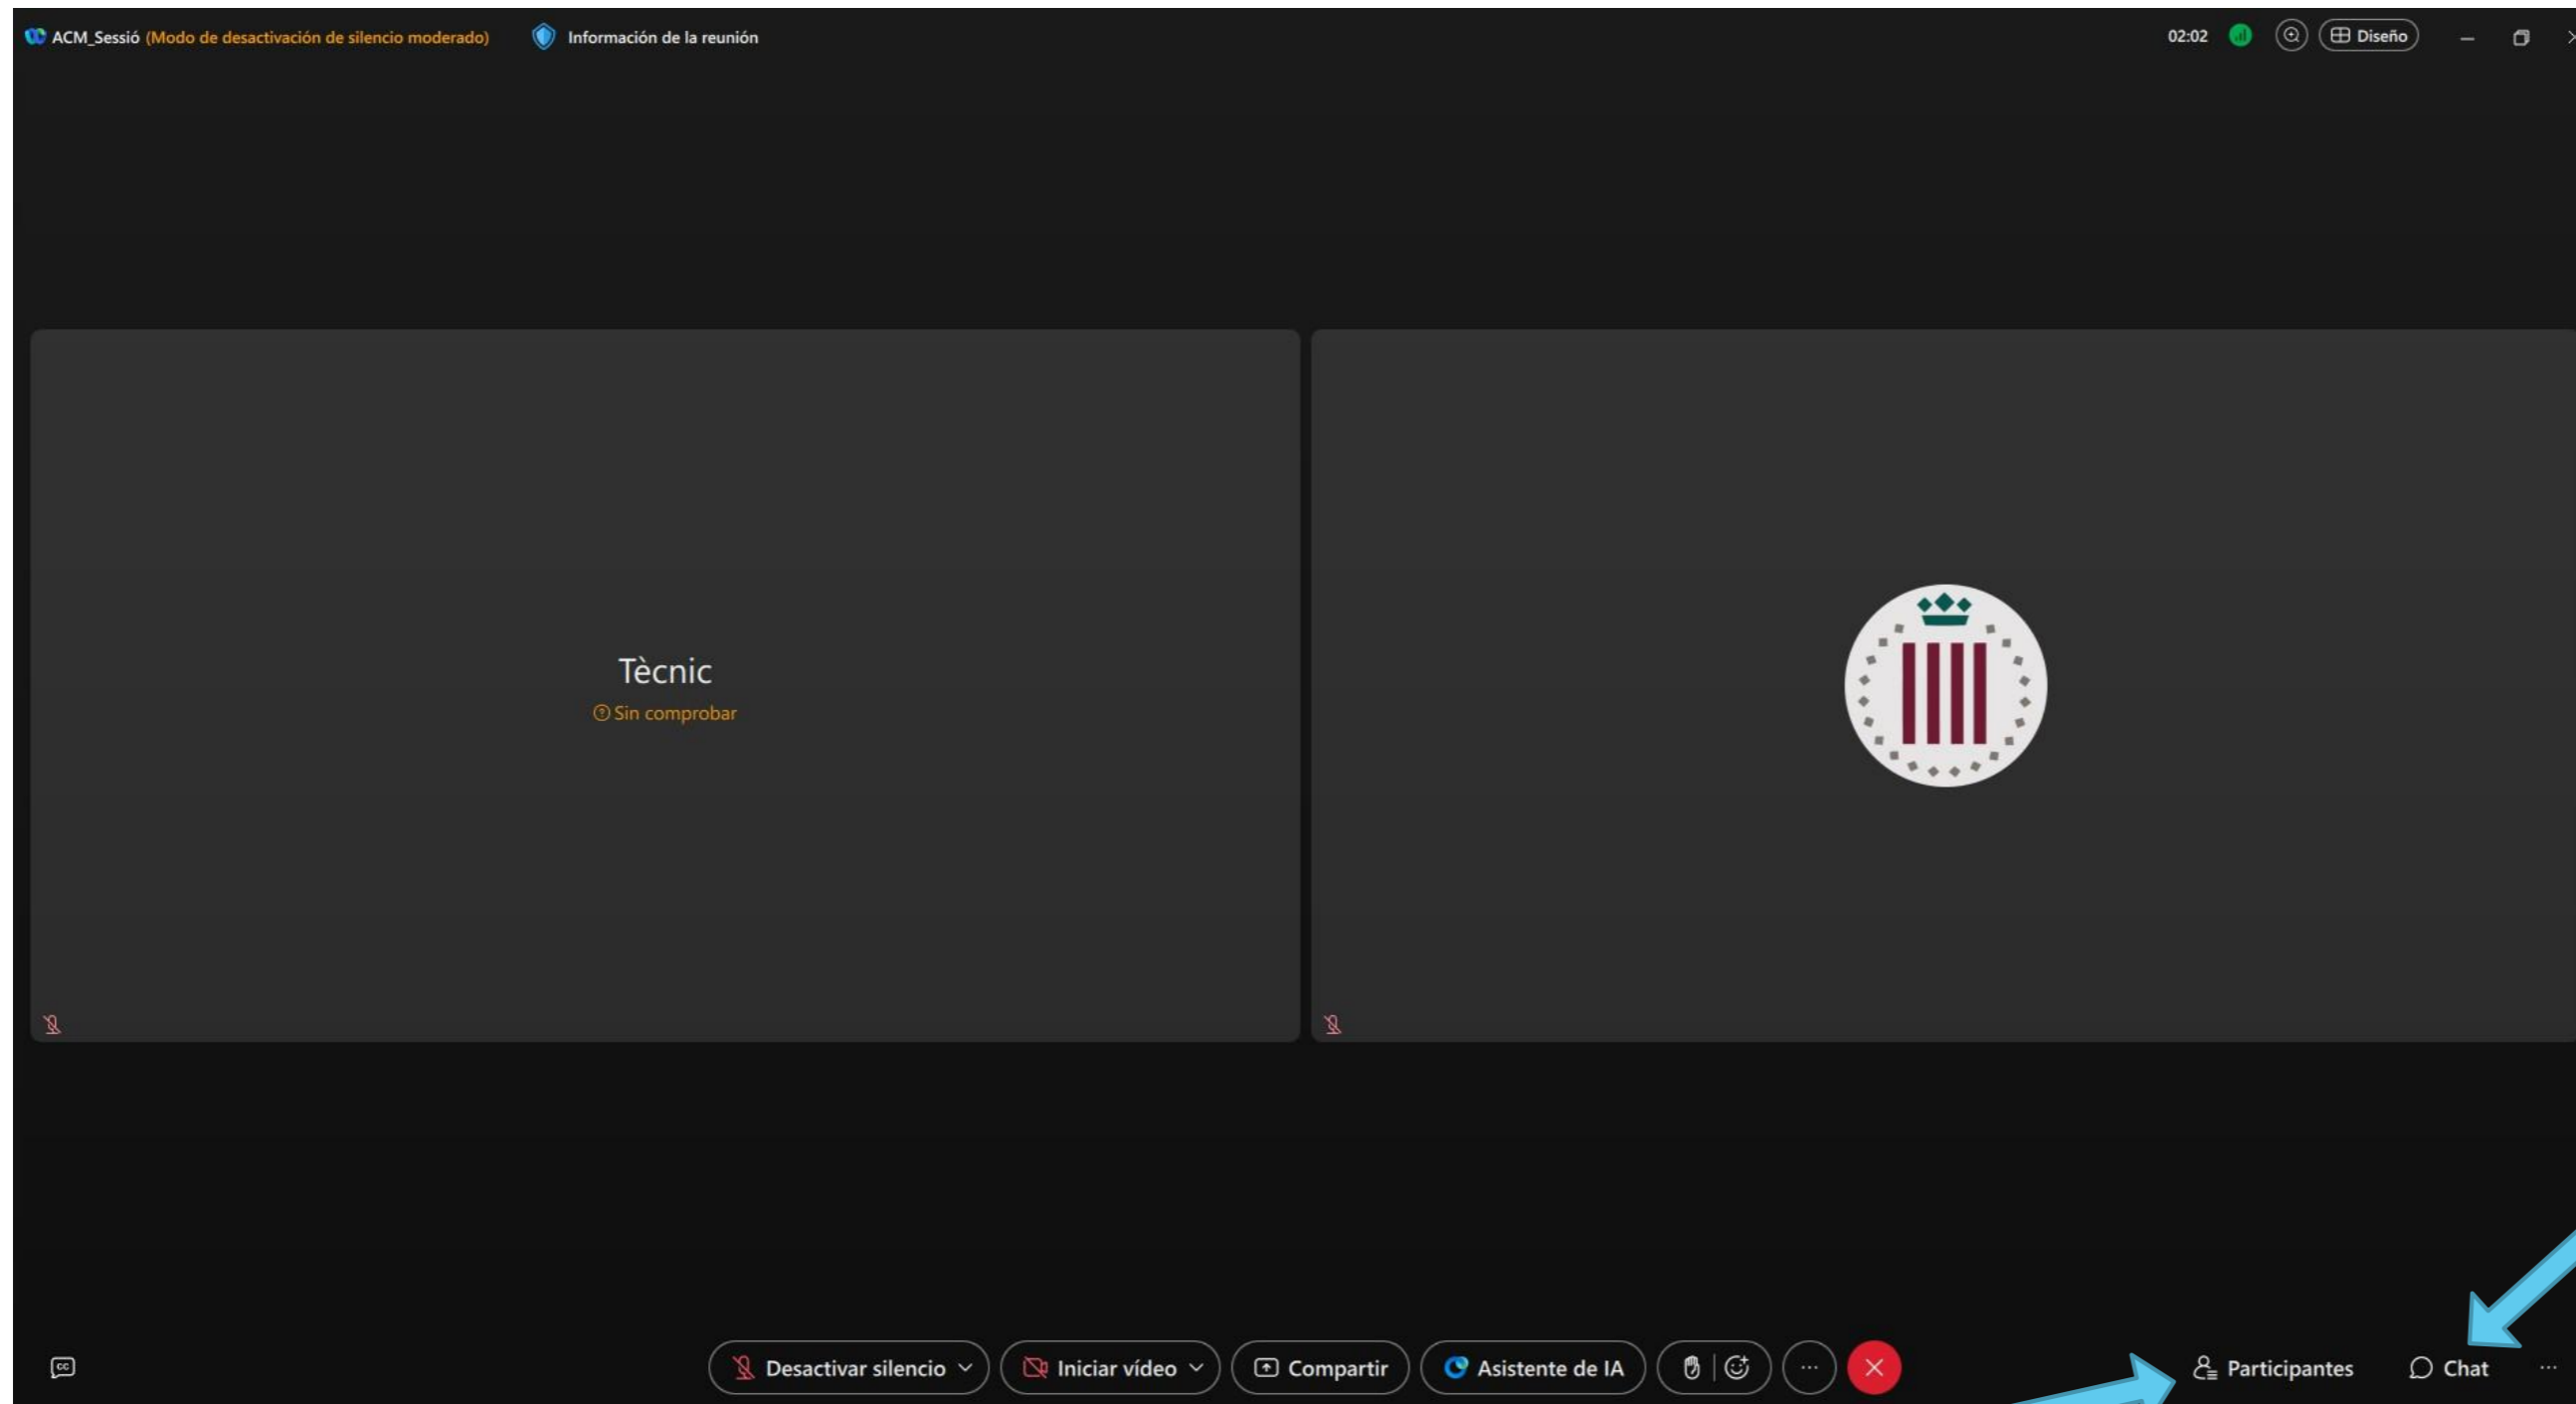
ACM_Sessió (Modo de desactivación de silencio moderado) Información de la reunión

02:02 Diseño

Tècnic
Sin comprobar

Desactivar silencio
Iniciar vídeo
Compartir
Asistente de IA
...
Participantes
Chat
...